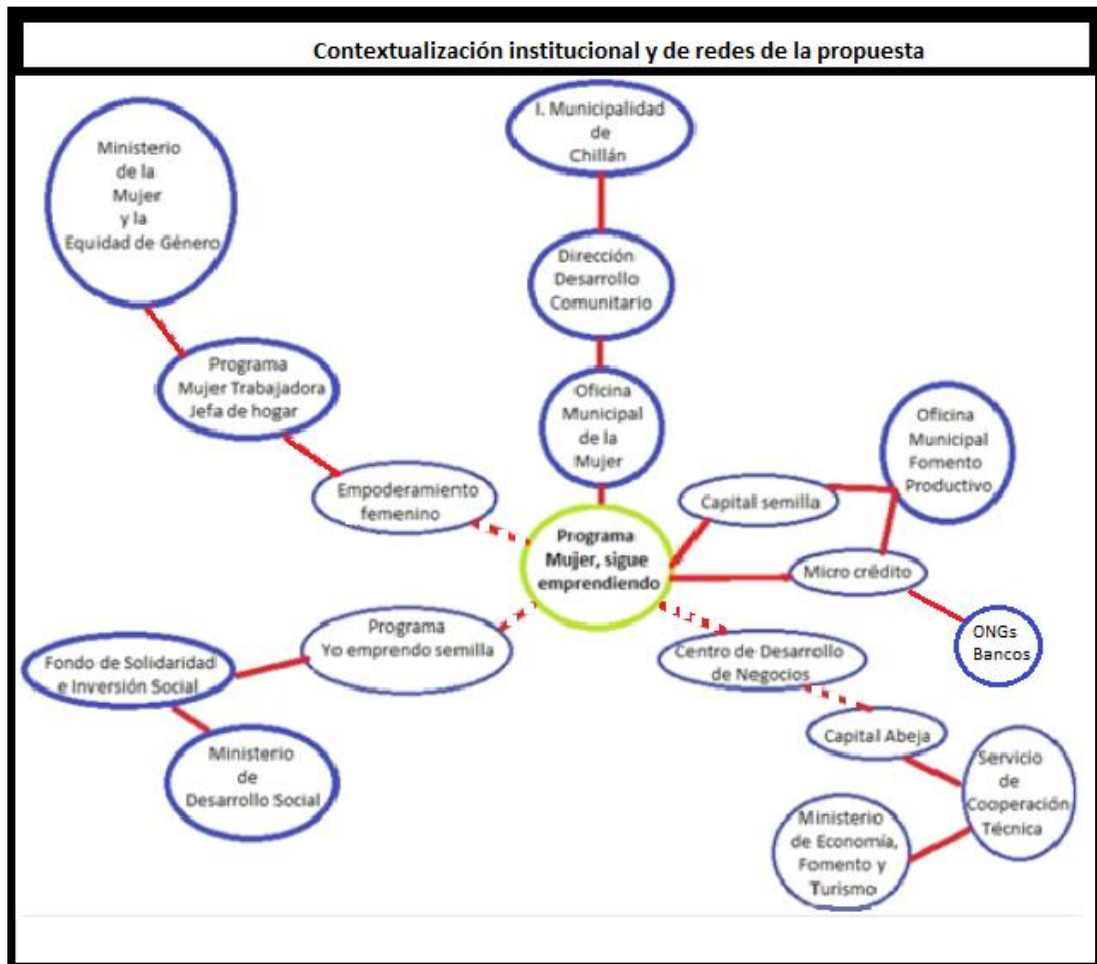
Contextualización institucional y de redes de la propuesta

Ministerio de la Mujer y la Equidad de Género

I. Municipalidad de Chillán

Dirección Desarrollo Comunitario

Oficina Municipal de la Mujer

Programa Mujer Trabajadora Jefa de hogar

Empoderamiento femenino

Oficina Municipal Fomento Productivo

Capital semilla

Programa Mujer, sigue emprendiendo

Micro crédito

ONGs Bancos

Programa Yo emprendo semilla

Fondo de Solidaridad e Inversión Social

Centro de Desarrollo de Negocios

Capital Abeja

Ministerio de Desarrollo Social

Servicio de Cooperación Técnica

Ministerio de Economía, Fomento y Turismo